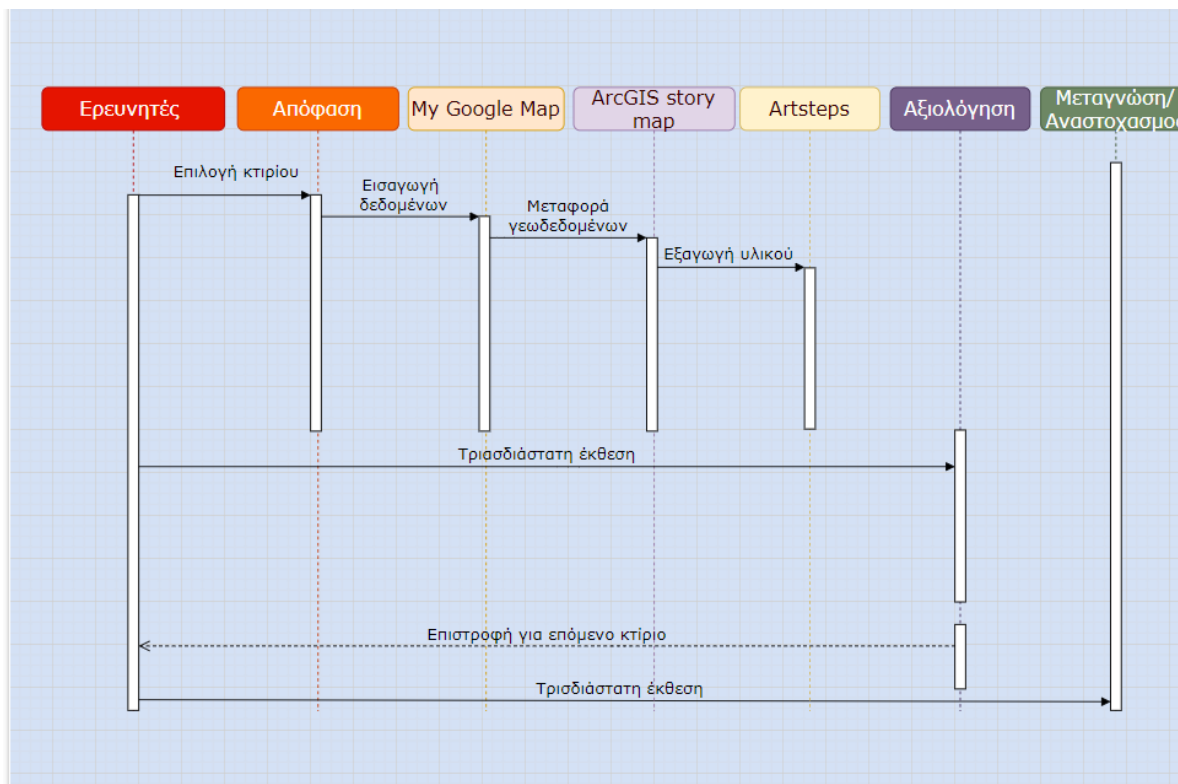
Ερευνητές

Απόφαση

My Google Map

ArcGIS story map

Artsteps

Αξιολόγηση

Μεταγνώση/ Αναστοχασμο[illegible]

Επιλογή κτιρίου

Εισαγωγή δεδομένων

Μεταφορά γεωδεδομένων

Εξαγωγή υλικού

Τριασδιάστατη έκθεση

Επιστροφή για επόμενο κτίριο

Τρισδιάστατη έκθεση